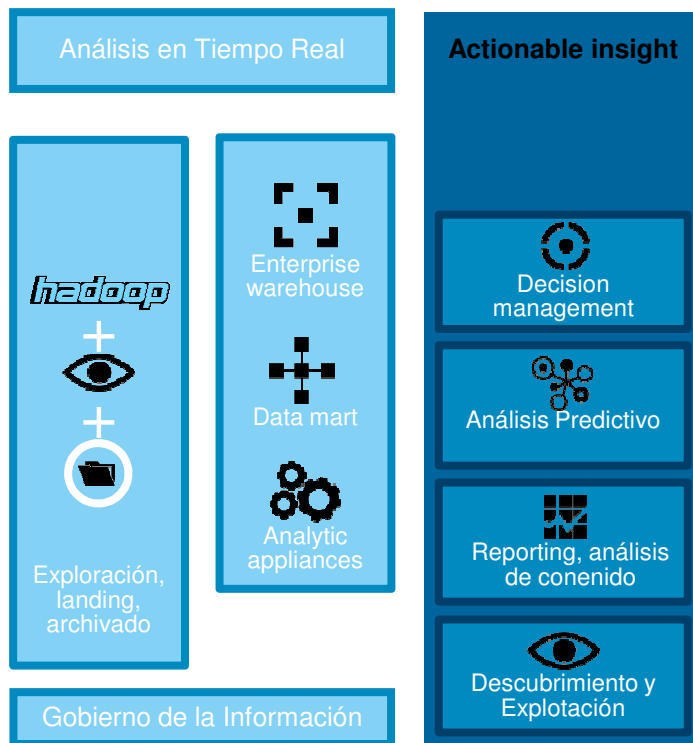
Análisis en Tiempo Real

hadoop

+

+

Exploración, landing, archivado

Enterprise warehouse

Data mart

Analytic appliances

Actionable insight

Decision management

Análisis Predictivo

Reporting, análisis de conenido

Descubrimiento y Explotación

Gobierno de la Información